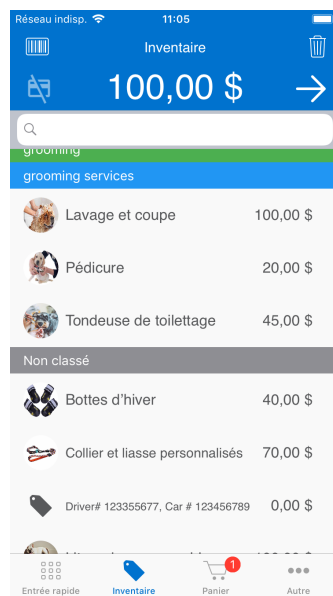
Réseau indisp. 11:05

Inventaire

100,00 $

grooming

grooming services

Lavage et coupe 100,00 $

Pédicure 20,00 $

Tondeuse de toilettage 45,00 $

Non classé

Bottes d'hiver 40,00 $

Collier et liasse personnalisés 70,00 $

Driver# 123355677, Car # 123456789 0,00 $

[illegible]

Entrée rapide Inventaire 1 Panier Autre